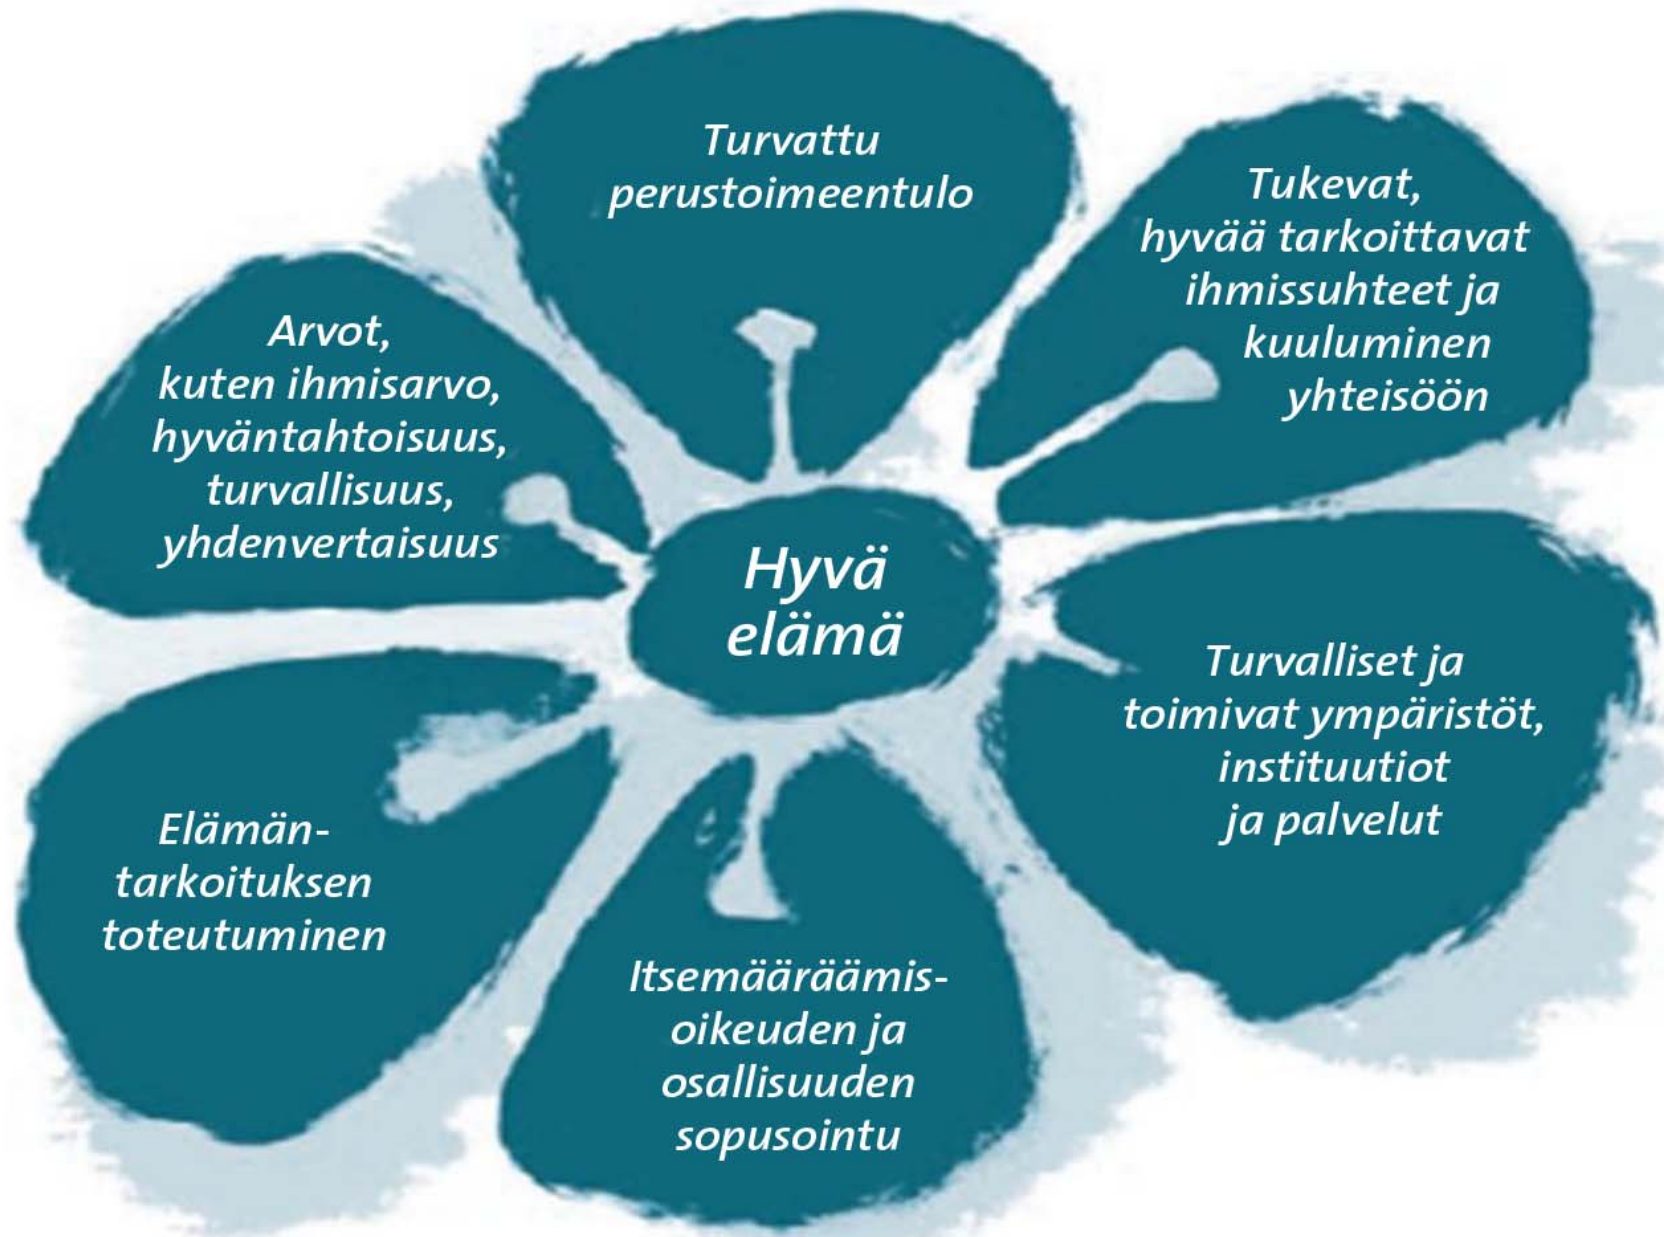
Turvattu perustoimeentulo

Tukevat, hyvää tarkoittavat ihmissuhteet ja kuuluminen yhteisöön

Arvot, kuten ihmisarvo, hyväntahtoisuus, turvallisuus, yhdenvertaisuus

Hyvä elämä

Turvalliset ja toimivat ympäristöt, instituutiot ja palvelut

Elämän-tarkoituksen toteutuminen

Itsemääräämis-oikeuden ja osallisuuden sopusointu